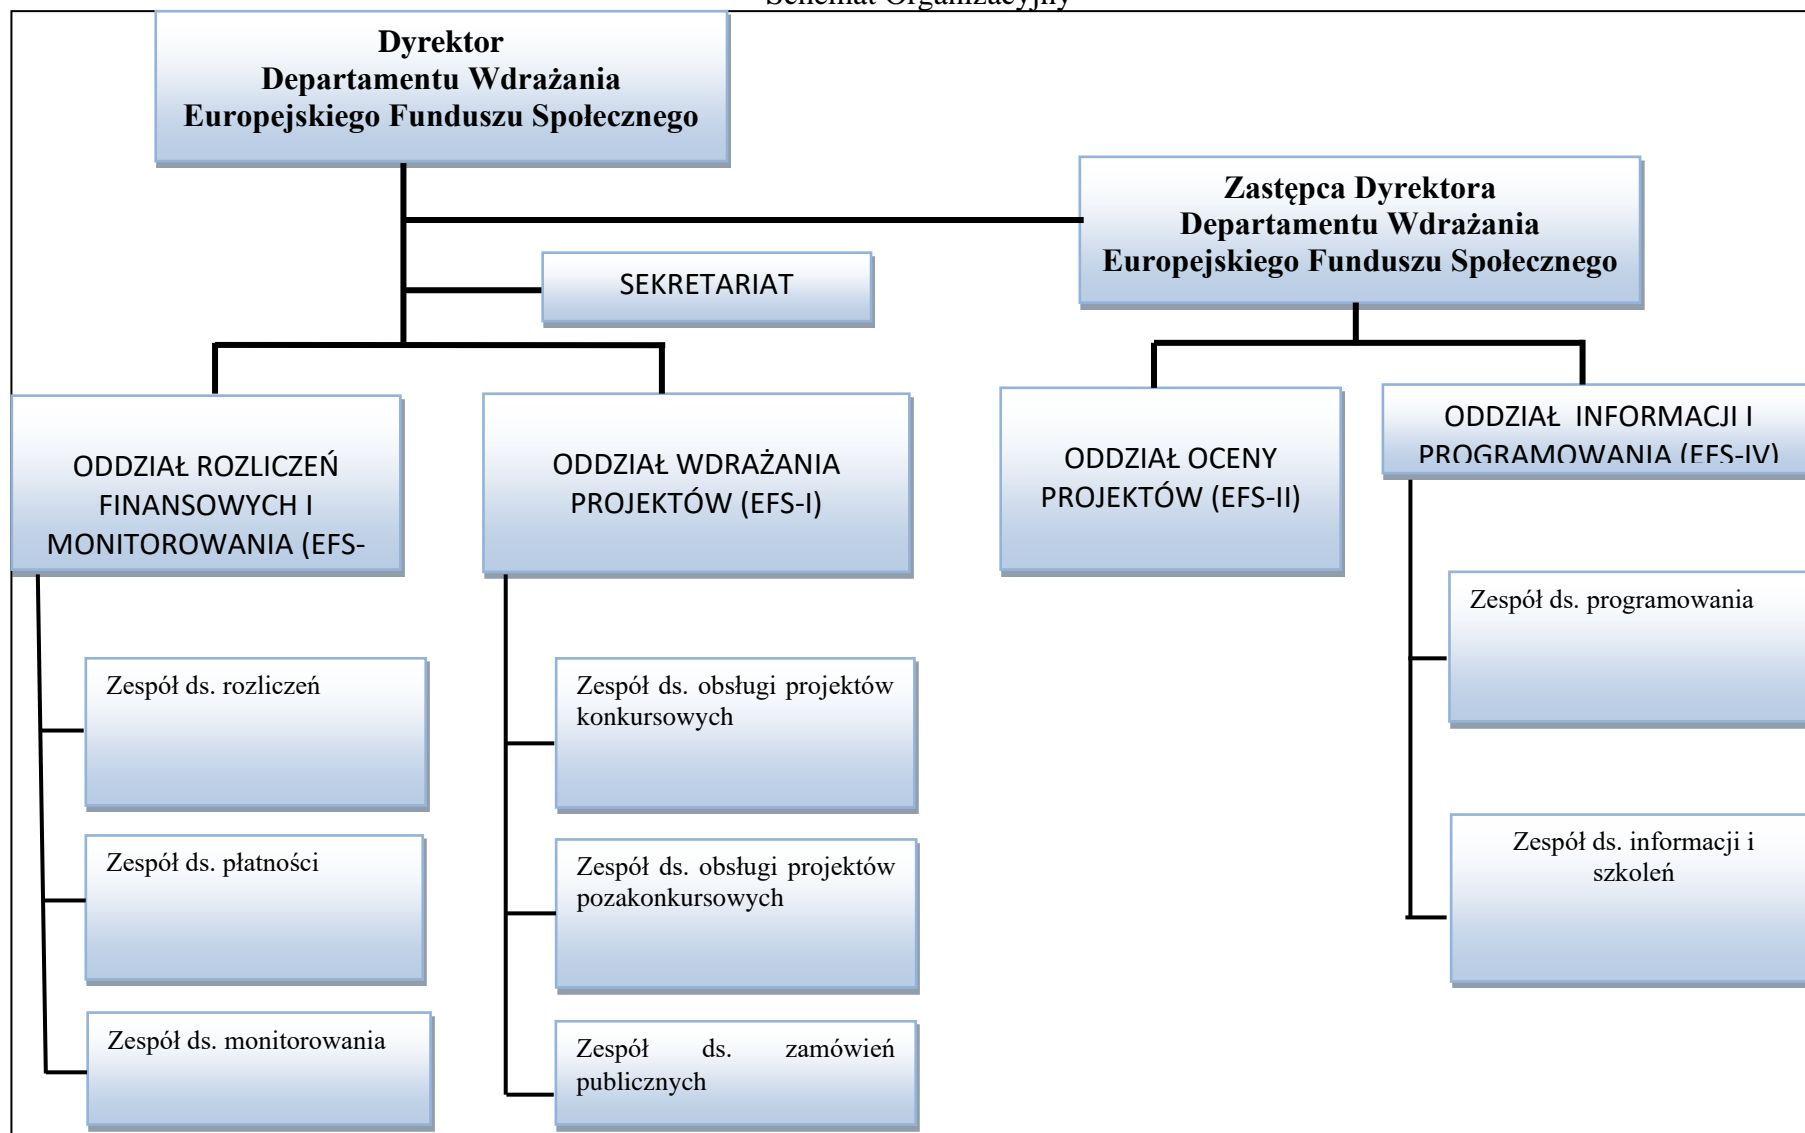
Schemat Organizacyjny

Dyrektor
Departamentu Wdrażania
Europejskiego Funduszu Społecznego

Zastępca Dyrektora
Departamentu Wdrażania
Europejskiego Funduszu Społecznego

SEKRETARIAT

ODDZIAŁ ROZLICZEŃ FINANSOWYCH I MONITOROWANIA (EFS-

Zespół ds. rozliczeń

Zespół ds. płatności

Zespół ds. monitorowania

ODDZIAŁ WDRAŻANIA PROJEKTÓW (EFS-I)

Zespół ds. obsługi projektów konkursowych

Zespół ds. obsługi projektów pozakonkursowych

Zespół ds. zamówień publicznych

ODDZIAŁ OCENY PROJEKTÓW (EFS-II)

ODDZIAŁ INFORMACJI I PROGRAMOWANIA (EFS-IV)

Zespół ds. programowania

Zespół ds. informacji i szkoleń